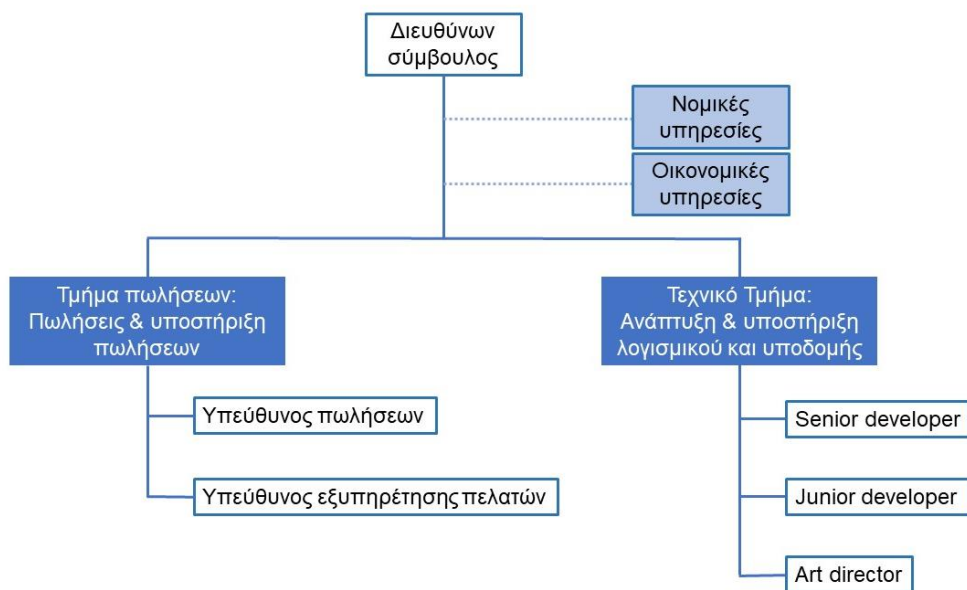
Διευθύνων σύμβουλος

Νομικές υπηρεσίες

Οικονομικές υπηρεσίες

Τμήμα πωλήσεων: Πωλήσεις & υποστήριξη πωλήσεων

Υπεύθυνος πωλήσεων

Υπεύθυνος εξυπηρέτησης πελατών

Τεχνικό Τμήμα: Ανάπτυξη & υποστήριξη λογισμικού και υποδομής

Senior developer

Junior developer

Art director